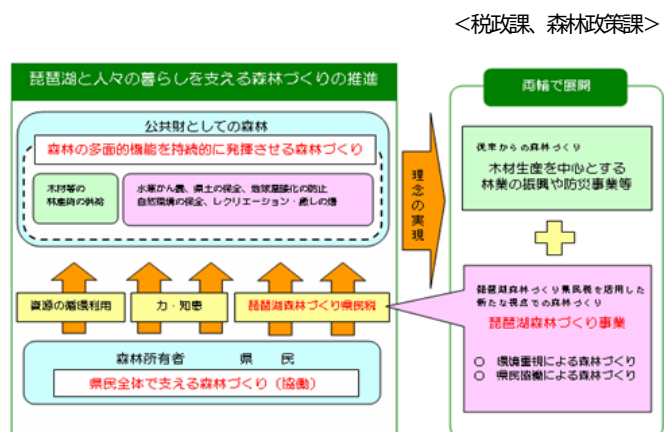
<税政課、森林政策課>

琵琶湖と人々の暮らしを支える森林づくりの推進

公共財としての森林

森林の多面的機能を持続的に発揮させる森林づくり

木材等の林産物の供給

水源かん養、県土の保全、地球温暖化の防止
自然環境の保全、レクリエーション・癒しの場

理念の実現

資源の循環利用

力・知恵

琵琶湖森林づくり県民税

森林所有者　　県　民

県民全体で支える森林づくり（協働）

両輪で展開

従来からの森林づくり

木材生産を中心とする林業の振興や防災事業等

琵琶湖森林づくり県民税を活用した新たな視点での森林づくり

琵琶湖森林づくり事業

○ 環境重視による森林づくり
○ 県民協働による森林づくり